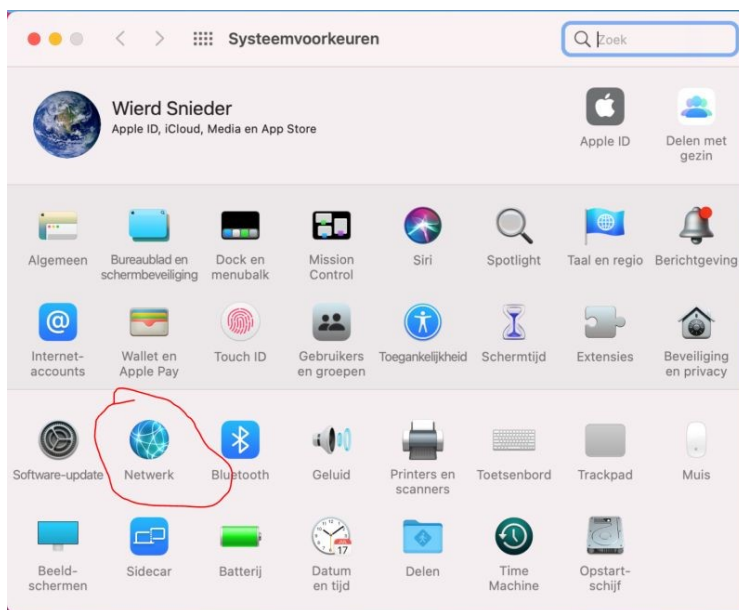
Systeemvoorkeuren

Zoek

Wierd Snieder
Apple ID, iCloud, Media en App Store

Apple ID

Delen met gezin

Algemeen

Bureaublad en schermbeveiliging

Dock en menubalk

Mission Control

Siri

Spotlight

Taal en regio

Berichtgeving

Internet-accounts

Wallet en Apple Pay

Touch ID

Gebruikers en groepen

Toegankelijkheid

Schermtijd

Extensies

Beveiliging en privacy

Software-update

Netwerk

Bluetooth

Geluid

Printers en scanners

Toetsenbord

Trackpad

Muis

Beeld-schermen

Sidecar

Batterij

17

Datum en tijd

Delen

Time Machine

Opstart-schijf